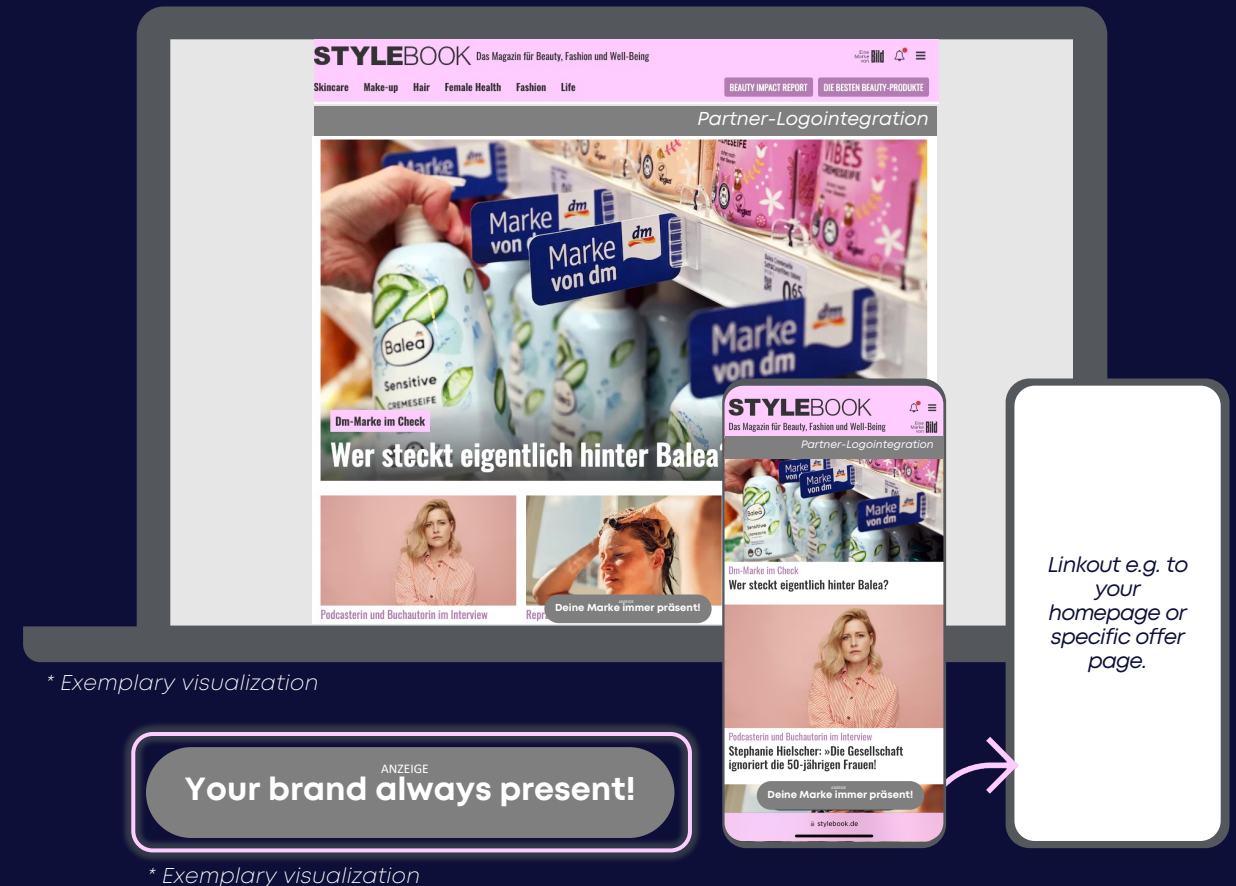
STYLEBOOK Das Magazin für Beauty, Fashion und Well-Being

Eine Marke von Bild

Skincare Make-up Hair Female Health Fashion Life

BEAUTY IMPACT REPORT DIE BESTEN BEAUTY-PRODUKTE

Partner-Logointegration

Marke von dm

Marke von dm

Marke von dm

Balea Sensitive CREMESEIFE

Dm-Marke im Check

Wer steckt eigentlich hinter Balea

Podcasterin und Buchautorin im Interview

Repr

ANZEIGE
Deine Marke immer präsent!

STYLEBOOK
Das Magazin für Beauty, Fashion und Well-Being

Partner-Logointegration

Dm-Marke im Check
Wer steckt eigentlich hinter Balea?

Podcasterin und Buchautorin im Interview
Stephanie Hielscher: »Die Gesellschaft ignoriert die 50-jährigen Frauen!

ANZEIGE
Deine Marke immer präsent!

stylebook.de

Linkout e.g. to your homepage or specific offer page.

* Exemplary visualization

ANZEIGE
Your brand always present!

* Exemplary visualization